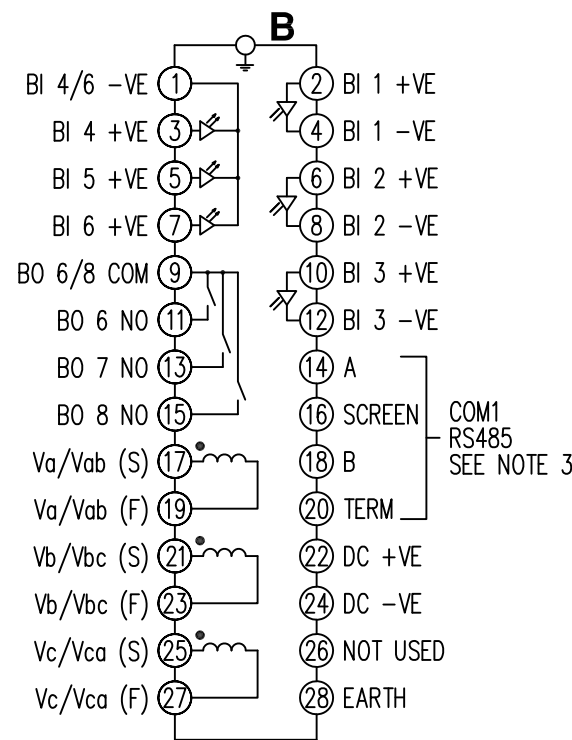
B

BI 4/6 −VE 1
BI 4 +VE 3
BI 5 +VE 5
BI 6 +VE 7
BO 6/8 COM 9
BO 6 NO 11
BO 7 NO 13
BO 8 NO 15
Va/Vab (S) 17
Va/Vab (F) 19
Vb/Vbc (S) 21
Vb/Vbc (F) 23
Vc/Vca (S) 25
Vc/Vca (F) 27

2 BI 1 +VE
4 BI 1 −VE
6 BI 2 +VE
8 BI 2 −VE
10 BI 3 +VE
12 BI 3 −VE
14 A
16 SCREEN
18 B
20 TERM
22 DC +VE
24 DC −VE
26 NOT USED
28 EARTH

COM1
RS485
SEE NOTE 3